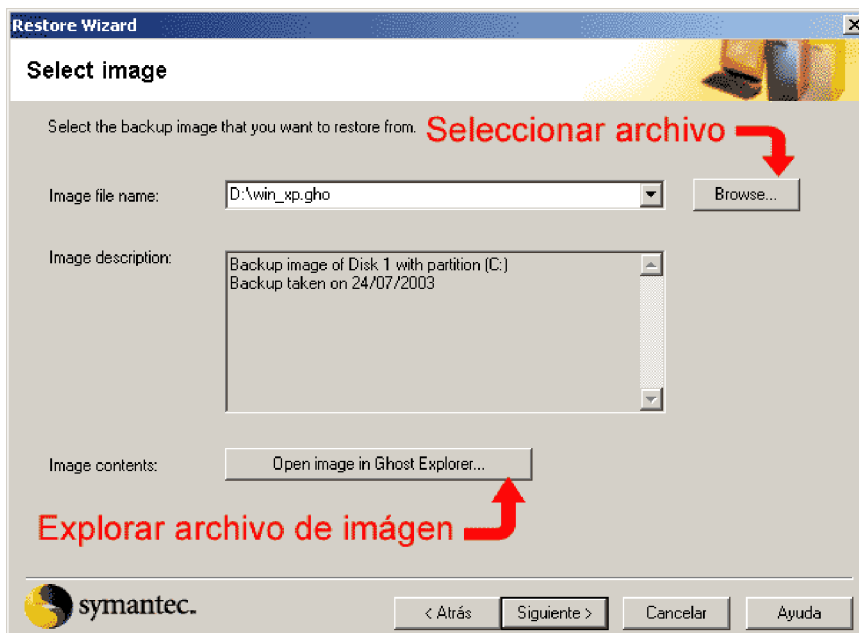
Restore Wizard

Select image

Select the backup image that you want to restore from.

Seleccionar archivo

Image file name: D:\win_xp.gho

Browse...

Image description:

Backup image of Disk 1 with partition (C:)
Backup taken on 24/07/2003

Image contents:

Open image in Ghost Explorer...

Explorar archivo de imágen

symantec.

< Atrás

Siguiente >

Cancelar

Ayuda